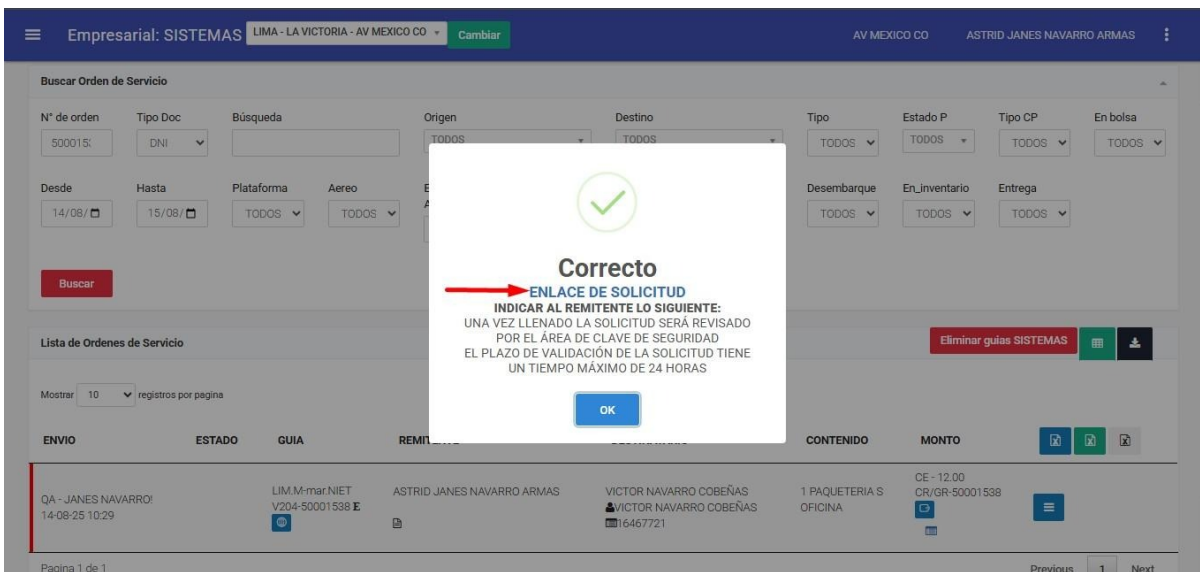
Empresarial: SISTEMAS LIMA - LA VICTORIA - AV MEXICO CO Cambiar AV MEXICO CO ASTRID JANES NAVARRO ARMAS

Buscar Orden de Servicio

N° de orden 500015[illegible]
Tipo Doc DNI
Búsqueda
Origen TODOS
Destino TODOS
Tipo TODOS
Estado P TODOS
Tipo CP TODOS
En bolsa TODOS

Desde 14/08/
Hasta 15/08/
Plataforma TODOS
Aereo TODOS
Desembarque TODOS
En_inventario TODOS
Entrega TODOS

Buscar

Correcto
ENLACE DE SOLICITUD
INDICAR AL REMITENTE LO SIGUIENTE:
UNA VEZ LLENADO LA SOLICITUD SERÁ REVISADO POR EL ÁREA DE CLAVE DE SEGURIDAD
EL PLAZO DE VALIDACIÓN DE LA SOLICITUD TIENE UN TIEMPO MÁXIMO DE 24 HORAS

OK

Lista de Ordenes de Servicio

Eliminar guias SISTEMAS

Mostrar 10 registros por pagina

| ENVIO | ESTADO | GUIA | REMI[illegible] | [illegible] | CONTENIDO | MONTO |
|---|---|---|---|---|---|---|
| QA - JANES NAVARRO! 14-08-25 10:29 | | LIM.M-mar.NIET V204-50001538 E | ASTRID JANES NAVARRO ARMAS | VICTOR NAVARRO COBEÑAS VICTOR NAVARRO COBEÑAS 16467721 | 1 PAQUETERIA S OFICINA | CE - 12.00 CR/GR-50001538 |

Pagina 1 de 1
Previous 1 Next